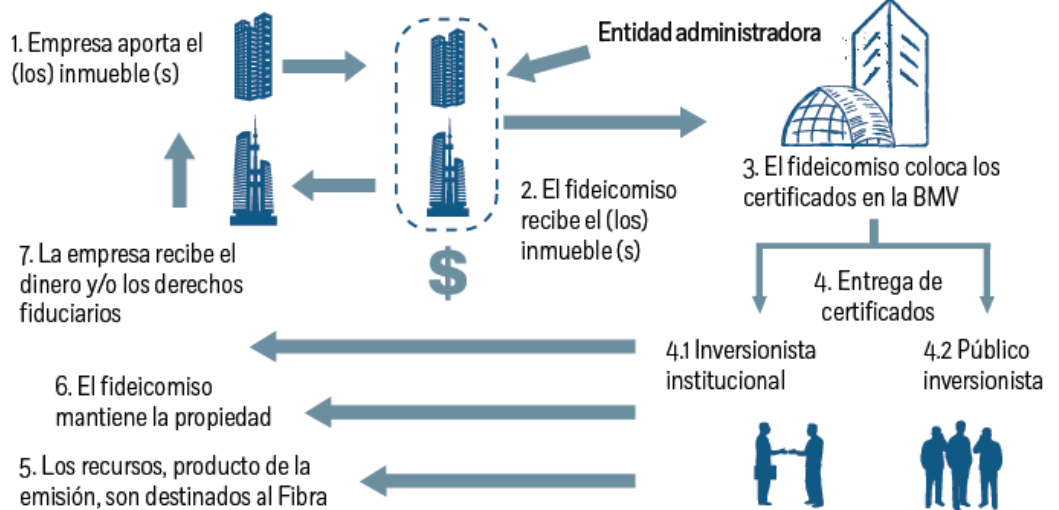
1. Empresa aporta el (los) inmueble (s)

Entidad administradora

2. El fideicomiso recibe el (los) inmueble (s)

3. El fideicomiso coloca los certificados en la BMV

7. La empresa recibe el dinero y/o los derechos fiduciarios

$

4. Entrega de certificados

4.1 Inversionista institucional

4.2 Público inversionista

6. El fideicomiso mantiene la propiedad

5. Los recursos, producto de la emisión, son destinados al Fibra